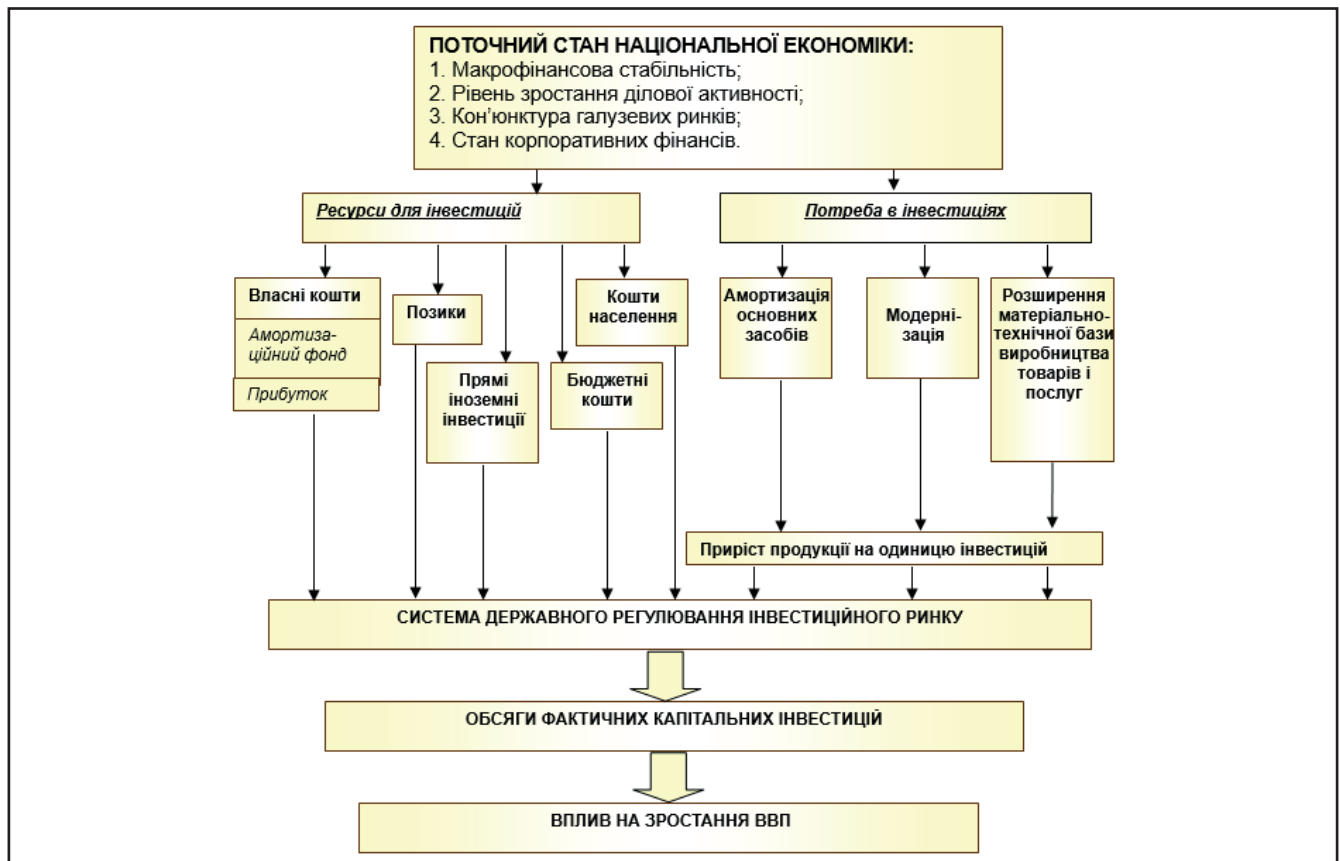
ПОТОЧНИЙ СТАН НАЦІОНАЛЬНОЇ ЕКОНОМІКИ:
1. Макрофінансова стабільність;
2. Рівень зростання ділової активності;
3. Кон'юнктура галузевих ринків;
4. Стан корпоративних фінансів.

Ресурси для інвестицій

Потреба в інвестиціях

Власні кошти

Амортизаційний фонд

Прибуток

Позики

Прямі іноземні інвестиції

Бюджетні кошти

Кошти населення

Амортизація основних засобів

Модернізація

Розширення матеріально-технічної бази виробництва товарів і послуг

Приріст продукції на одиницю інвестицій

СИСТЕМА ДЕРЖАВНОГО РЕГУЛЮВАННЯ ІНВЕСТИЦІЙНОГО РИНКУ

ОБСЯГИ ФАКТИЧНИХ КАПІТАЛЬНИХ ІНВЕСТИЦІЙ

ВПЛИВ НА ЗРОСТАННЯ ВВП